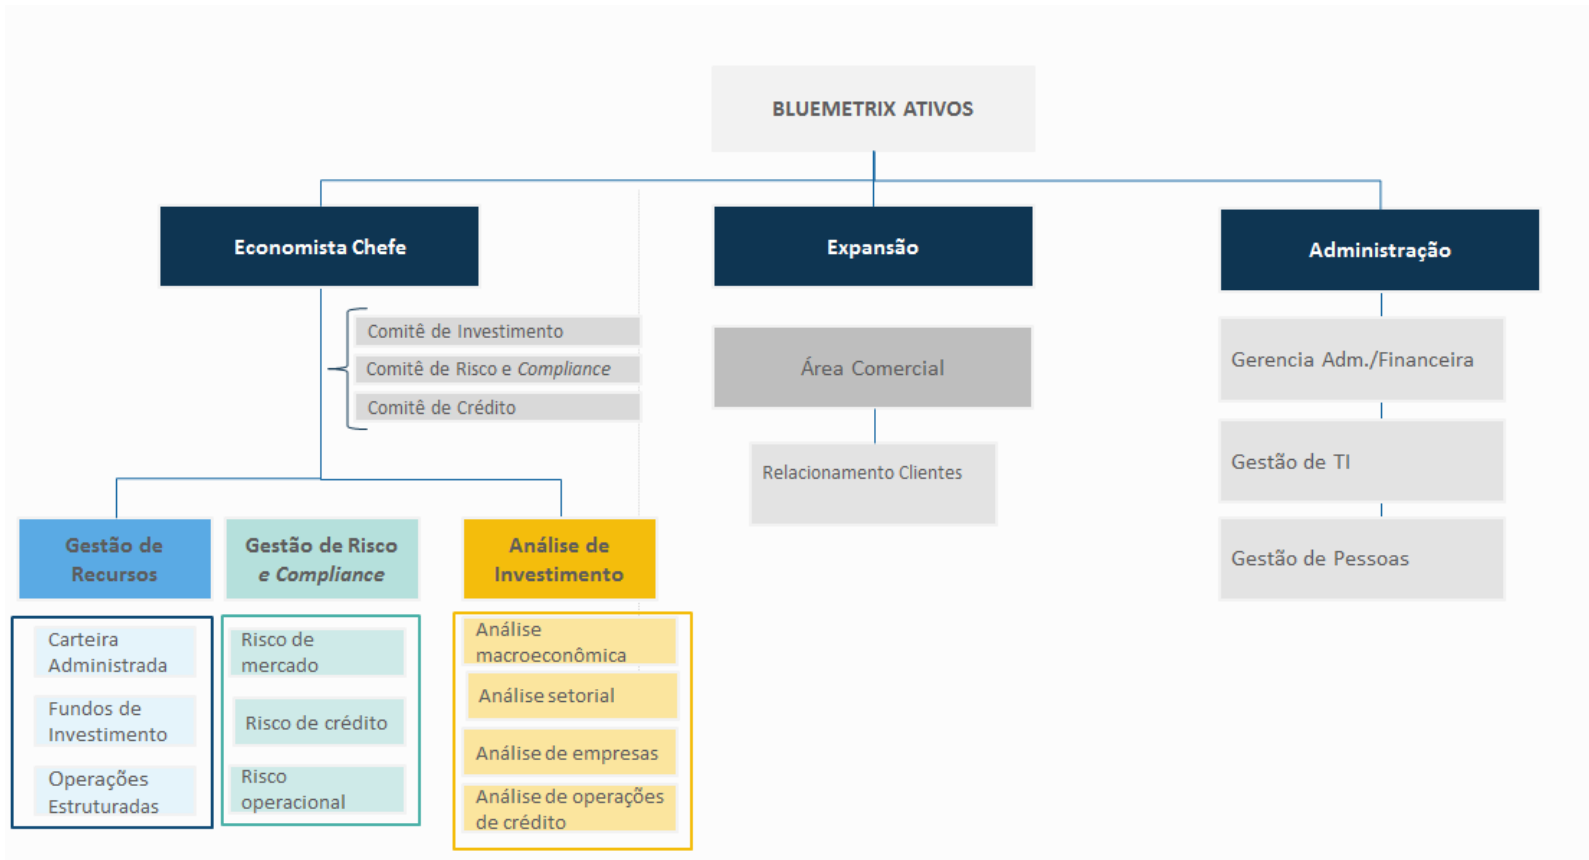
BLUEMETRIX ATIVOS

Economista Chefe

Comitê de Investimento
Comitê de Risco e *Compliance*
Comitê de Crédito

Gestão de Recursos

Carteira Administrada
Fundos de Investimento
Operações Estruturadas

Gestão de Risco *e Compliance*

Risco de mercado
Risco de crédito
Risco operacional

Análise de Investimento

Análise macroeconômica
Análise setorial
Análise de empresas
Análise de operações de crédito

Expansão

Área Comercial

Relacionamento Clientes

Administração

Gerencia Adm./Financeira

Gestão de TI

Gestão de Pessoas